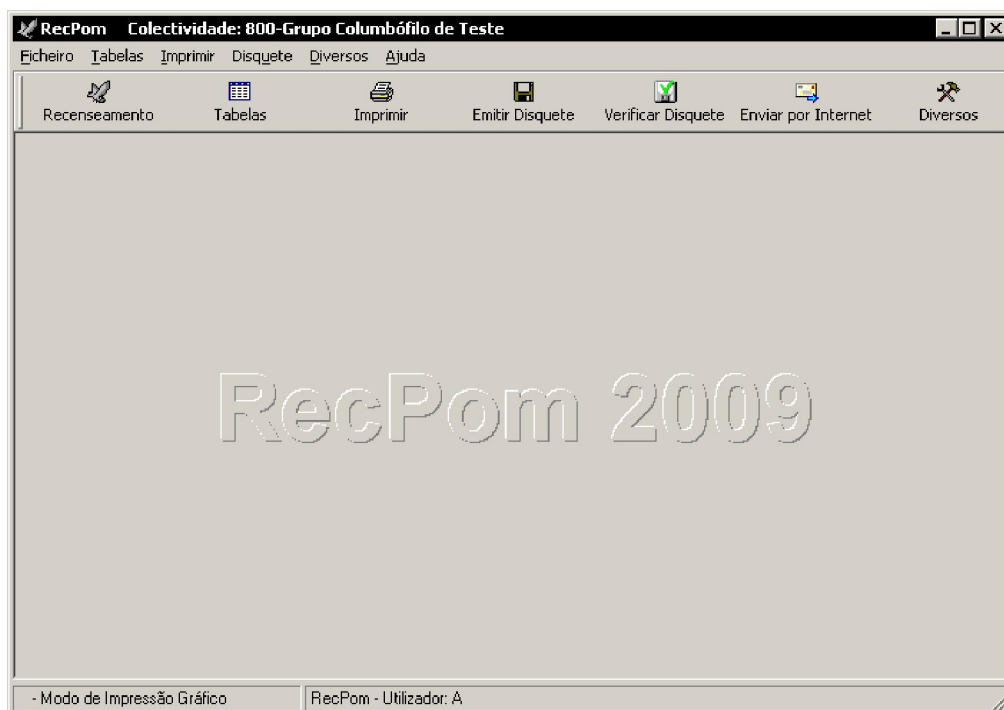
RecPom Colectividade: 800-Grupo Columbófilo de Teste

Ficheiro Tabelas Imprimir Disquete Diversos Ajuda

Recenseamento Tabelas Imprimir Emitir Disquete Verificar Disquete Enviar por Internet Diversos

RecPom 2009

- Modo de Impressão Gráfico RecPom - Utilizador: A